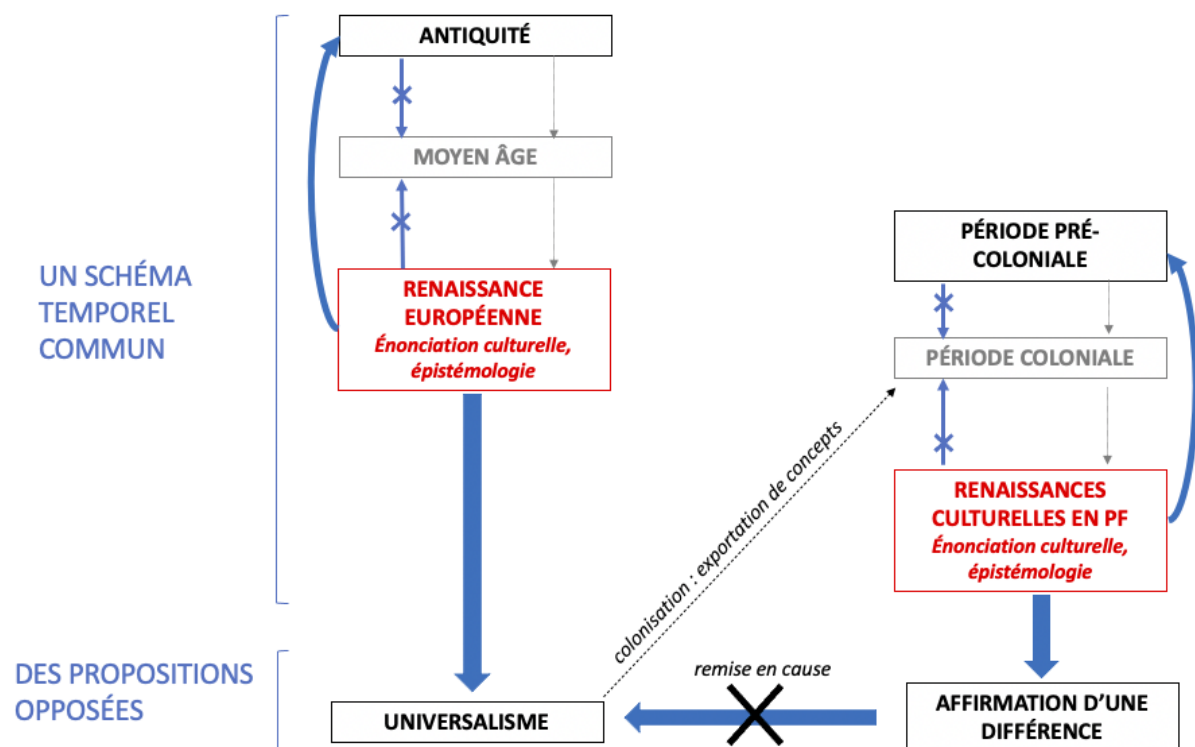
UN SCHÉMA TEMPOREL COMMUN

DES PROPOSITIONS OPPOSÉES

ANTIQUITÉ

MOYEN ÂGE

RENAISSANCE EUROPÉENNE
*Énonciation culturelle, épistémologie*

UNIVERSALISME

colonisation : exportation de concepts

PÉRIODE PRÉ-COLONIALE

PÉRIODE COLONIALE

RENAISSANCES CULTURELLES EN PF
*Énonciation culturelle, épistémologie*

remise en cause

AFFIRMATION D'UNE DIFFÉRENCE